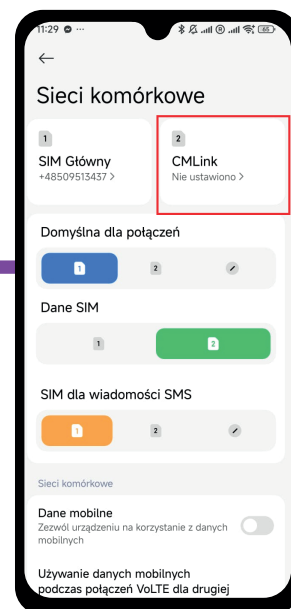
11:29 ⊘ ···

66

←

Sieci komórkowe

1

SIM Główny
+48509513437 >

2

CMLink
Nie ustawiono >

Domyślna dla połączeń

1

2

Dane SIM

1

2

SIM dla wiadomości SMS

1

2

Sieci komórkowe

Dane mobilne
Zezwól urządzeniu na korzystanie z danych mobilnych

Używanie danych mobilnych podczas połączeń VoLTE dla drugiej